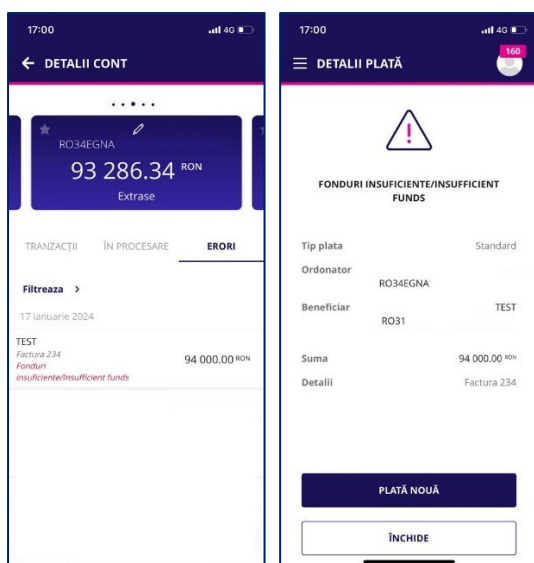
17:00 4G

DETALII CONT

RO34EGNA

93 286.34 RON

Extrase

TRANZACȚII ÎN PROCESARE ERORI

Filtreaza >

17 Ianuarie 2024

TEST
Factura 234
Fonduri insuficiente/Insufficient funds
94 000.00 RON

17:00 4G

DETALII PLATĂ

160

FONDURI INSUFICIENTE/INSUFFICIENT FUNDS

| | |
|---|---|
| Tip plata | Standard |
| Ordonator | RO34EGNA |
| Beneficiar | TEST RO31 |
| Suma | 94 000.00 RON |
| Detalii | Factura 234 |

PLATĂ NOUĂ

ÎNCHIDE